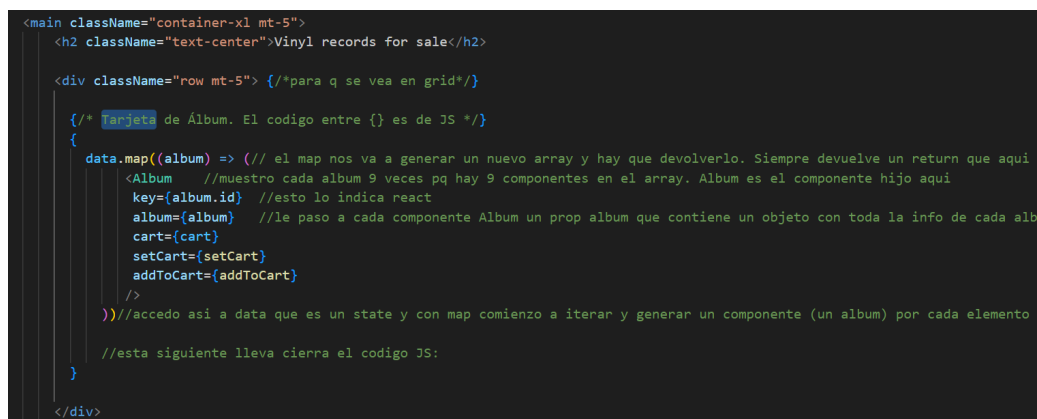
<main className="container-xl mt-5">
<h2 className="text-center">Vinyl records for sale</h2>

<div className="row mt-5"> {/*para q se vea en grid*/}

{/* Tarjeta de Álbum. El codigo entre {} es de JS */}
{
data.map((album) => (// el map nos va a generar un nuevo array y hay que devolverlo. Siempre devuelve un return que aqui
<Album //muestro cada album 9 veces pq hay 9 componentes en el array. Album es el componente hijo aqui
key={album.id} //esto lo indica react
album={album} //le paso a cada componente Album un prop album que contiene un objeto con toda la info de cada alb
cart={cart}
setCart={setCart}
addToCart={addToCart}
/>
))//accedo asi a data que es un state y con map comienzo a iterar y generar un componente (un album) por cada elemento

//esta siguiente lleva cierra el codigo JS:
}

</div>